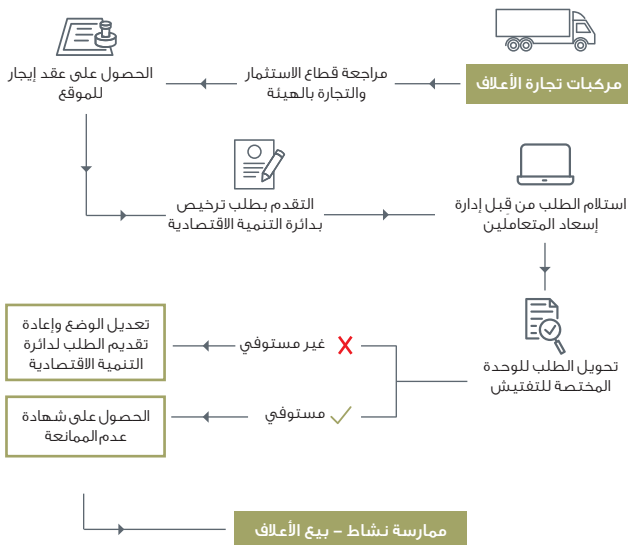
مركبات تجارة الأعلاف

مراجعة قطاع الاستثمار والتجارة بالهيئة

الحصول على عقد إيجار للموقع

التقدم بطلب ترخيص بدائرة التنمية الاقتصادية

استلام الطلب من قِبل إدارة إسعاد المتعاملين

تحويل الطلب للوحدة المختصة للتفتيش

غير مستوفي

تعديل الوضع وإعادة تقديم الطلب لدائرة التنمية الاقتصادية

مستوفي

الحصول على شهادة عدم الممانعة

ممارسة نشاط - بيع الأعلاف